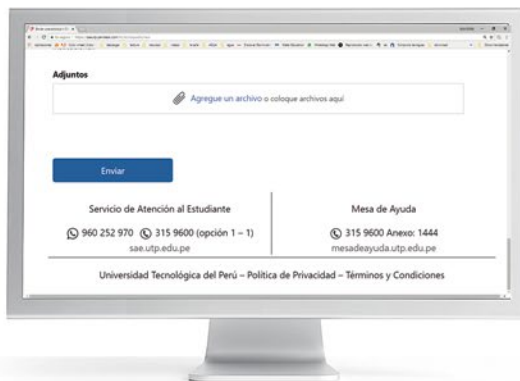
Adjuntos

Agregue un archivo o coloque archivos aquí

Enviar

Servicio de Atención al Estudiante

960 252 970 315 9600 (opción 1 – 1)

sae.utp.edu.pe

Mesa de Ayuda

315 9600 Anexo: 1444

mesadeayuda.utp.edu.pe

Universidad Tecnológica del Perú – Política de Privacidad – Términos y Condiciones